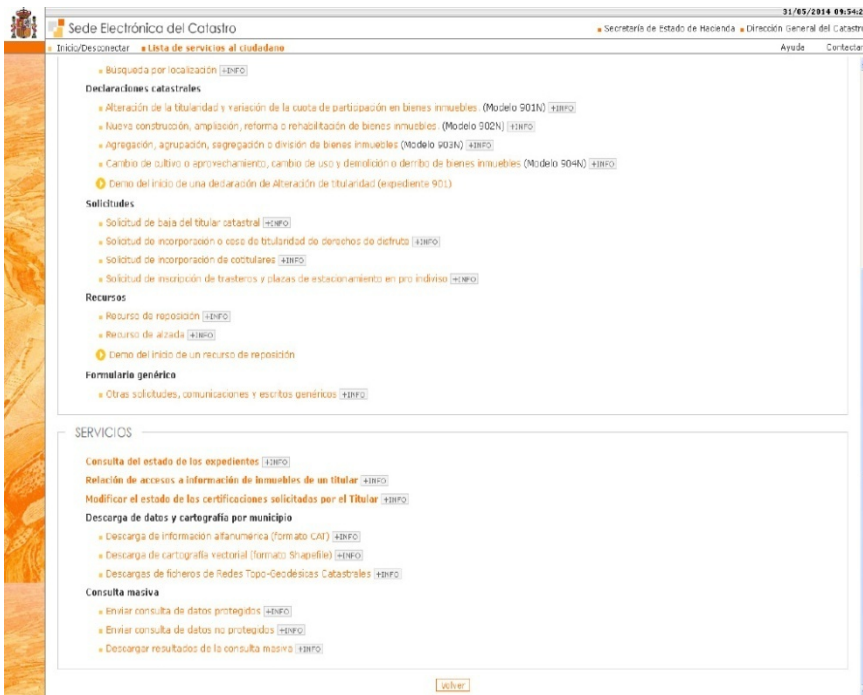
31/05/2014 09:54:2

Sede Electrónica del Catastro

Secretaría de Estado de Hacienda Dirección General del Catastr

Inicio/Desconectar Lista de servicios al ciudadano

Ayuda Contactar

Búsqueda por localización +INFO

Declaraciones catastrales

Alteración de la titularidad y variación de la cuota de participación en bienes inmuebles. (Modelo 901N) +INFO

Nueva construcción, ampliación, reforma o rehabilitación de bienes inmuebles. (Modelo 902N) +INFO

Agregación, agrupación, segregación o división de bienes inmuebles (Modelo 903N) +INFO

Cambio de cultivo o aprovechamiento, cambio de uso y demolición o derribo de bienes inmuebles (Modelo 904N) +INFO

Demo del inicio de una declaración de Alteración de titularidad (expediente 901)

Solicitudes

Solicitud de baja del titular catastral +INFO

Solicitud de incorporación o cese de titularidad de derechos de disfrute +INFO

Solicitud de incorporación de cotitulares +INFO

Solicitud de inscripción de trasteros y plazas de estacionamiento en pro indiviso +INFO

Recursos

Recurso de reposición +INFO

Recurso de alzada +INFO

Demo del inicio de un recurso de reposición

Formulario genérico

Otras solicitudes, comunicaciones y escritos genéricos +INFO

SERVICIOS

Consulta del estado de los expedientes +INFO

Relación de accesos a información de inmuebles de un titular +INFO

Modificar el estado de las certificaciones solicitadas por el Titular +INFO

Descarga de datos y cartografía por municipio

Descarga de información alfanumérica (formato CAT) +INFO

Descarga de cartografía vectorial (formato Shapefile) +INFO

Descargas de ficheros de Redes Topo-Geodésicas Catastrales +INFO

Consulta masiva

Enviar consulta de datos protegidos +INFO

Enviar consulta de datos no protegidos +INFO

Descargar resultados de la consulta masiva +INFO

Volver